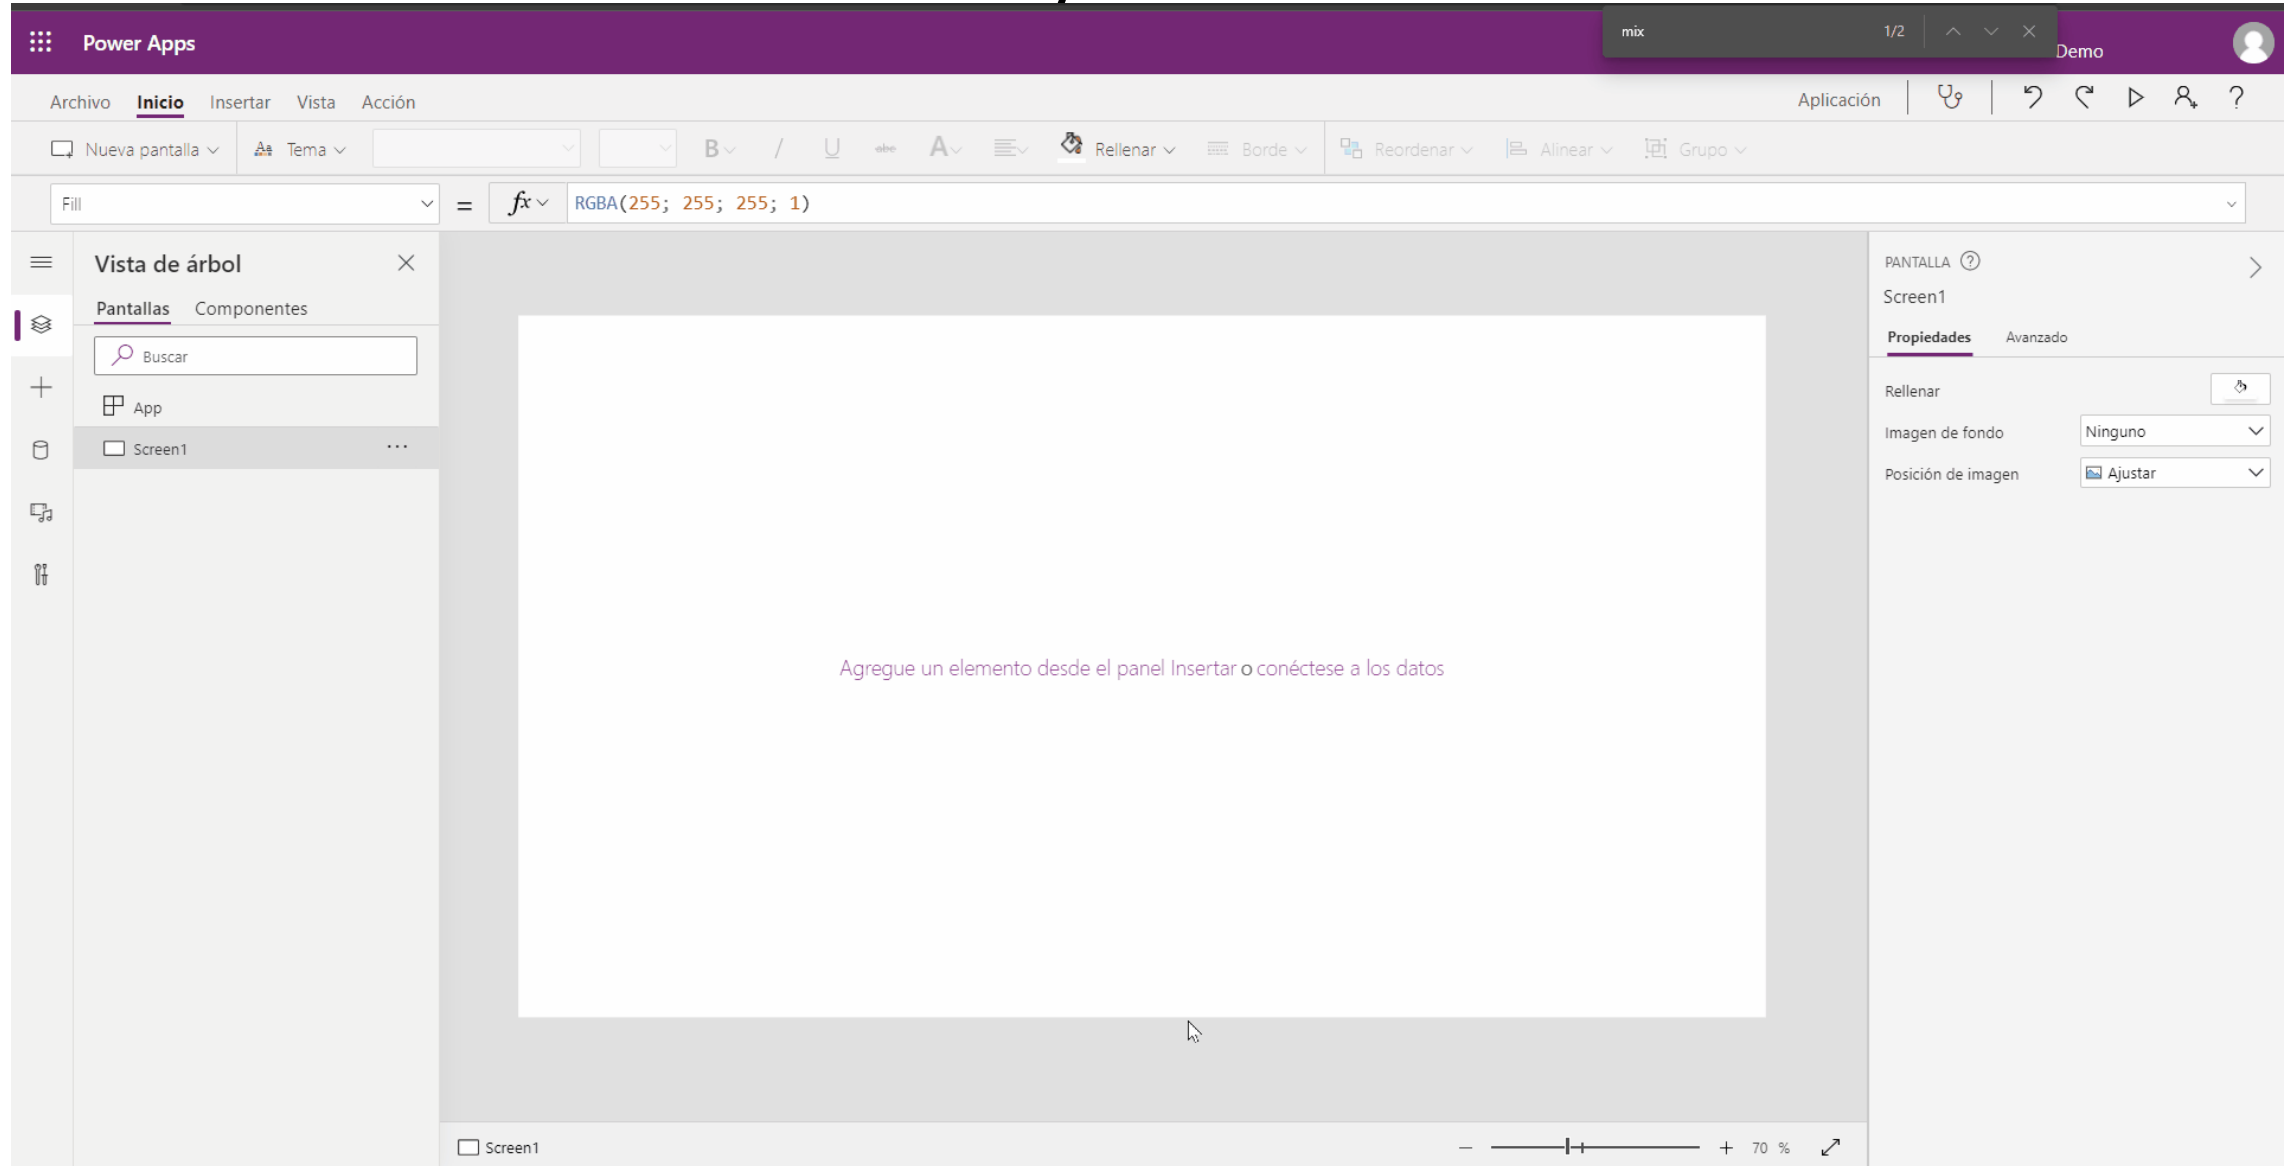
Power Apps

mix 1/2

Demo

Archivo Inicio Insertar Vista Acción

Aplicación

Nueva pantalla Tema Rellenar Borde Reordenar Alinear Grupo

Fill

= $fx$ RGBA(255; 255; 255; 1)

Vista de árbol

Pantallas Componentes

Buscar

App

Screen1

Agregue un elemento desde el panel Insertar o conéctese a los datos

PANTALLA

Screen1

Propiedades Avanzado

Rellenar

Imagen de fondo Ninguno

Posición de imagen Ajustar

Screen1

70 %